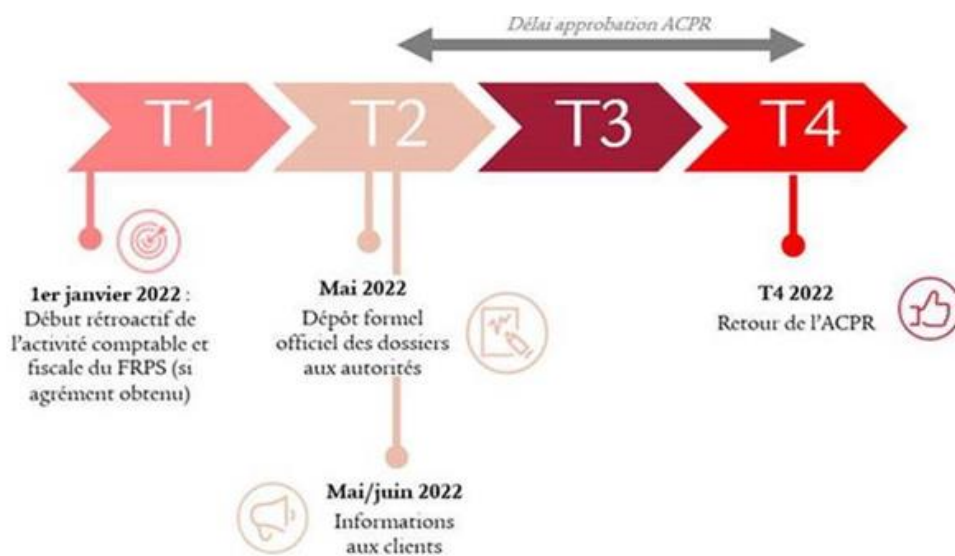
Délai approbation ACPR

T1

T2

T3

T4

1er janvier 2022 : Début rétroactif de l'activité comptable et fiscale du FRPS (si agrément obtenu)

Mai 2022
Dépôt formel officiel des dossiers aux autorités

Mai/juin 2022
Informations aux clients

T4 2022
Retour de l'ACPR